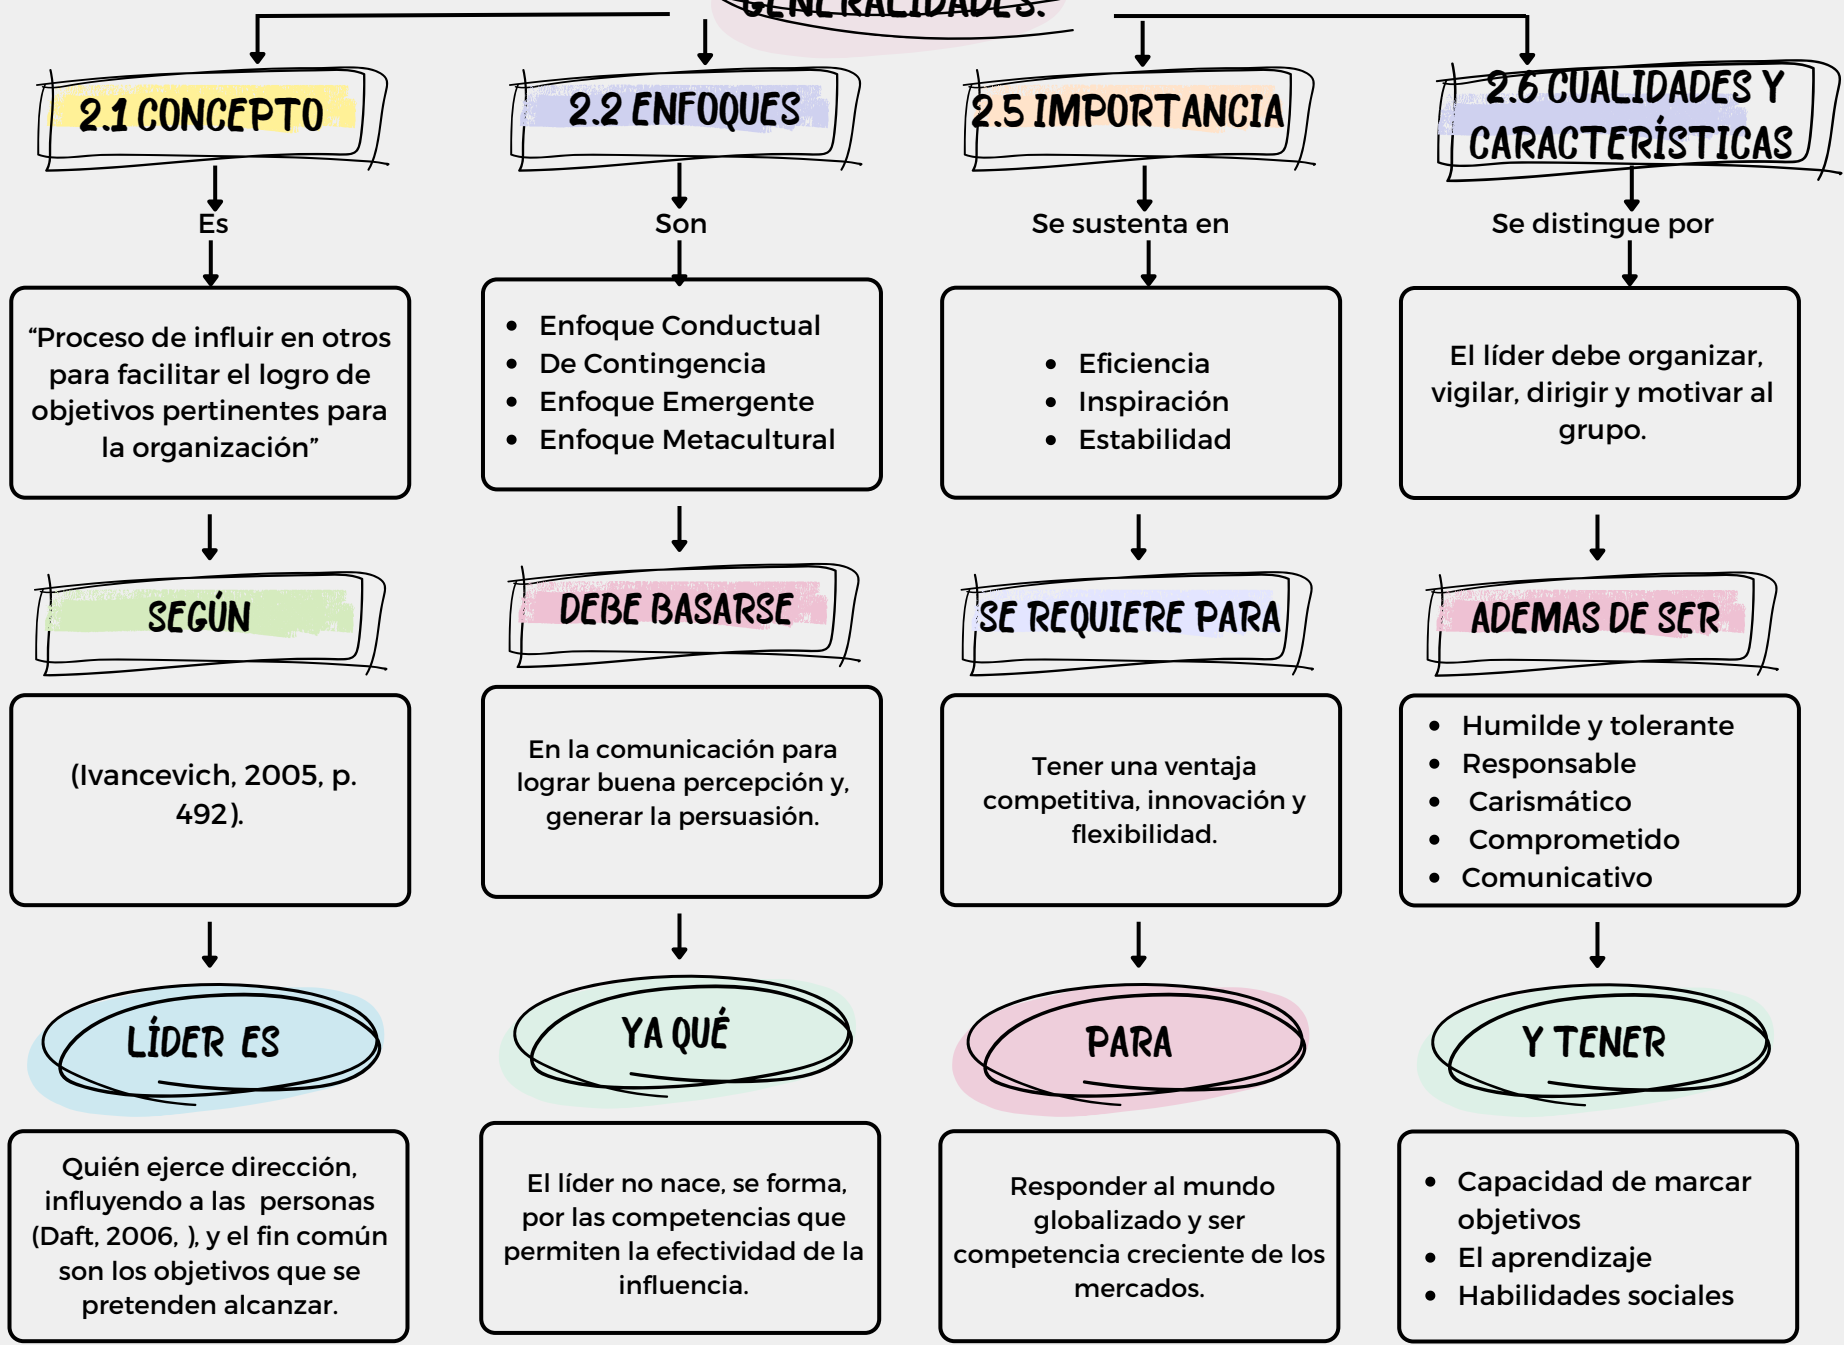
GENERALIDADES:

2.1 CONCEPTO

Es

"Proceso de influir en otros para facilitar el logro de objetivos pertinentes para la organización"

SEGÚN

(Ivancevich, 2005, p. 492).

LÍDER ES

Quién ejerce dirección, influyendo a las personas (Daft, 2006, ), y el fin común son los objetivos que se pretenden alcanzar.

2.2 ENFOQUES

Son

- Enfoque Conductual
- De Contingencia
- Enfoque Emergente
- Enfoque Metacultural

DEBE BASARSE

En la comunicación para lograr buena percepción y, generar la persuasión.

YA QUÉ

El líder no nace, se forma, por las competencias que permiten la efectividad de la influencia.

2.5 IMPORTANCIA

Se sustenta en

- Eficiencia
- Inspiración
- Estabilidad

SE REQUIERE PARA

Tener una ventaja competitiva, innovación y flexibilidad.

PARA

Responder al mundo globalizado y ser competencia creciente de los mercados.

2.6 CUALIDADES Y CARACTERÍSTICAS

Se distingue por

El líder debe organizar, vigilar, dirigir y motivar al grupo.

ADEMAS DE SER

- Humilde y tolerante
- Responsable
- Carismático
- Comprometido
- Comunicativo

Y TENER

- Capacidad de marcar objetivos
- El aprendizaje
- Habilidades sociales